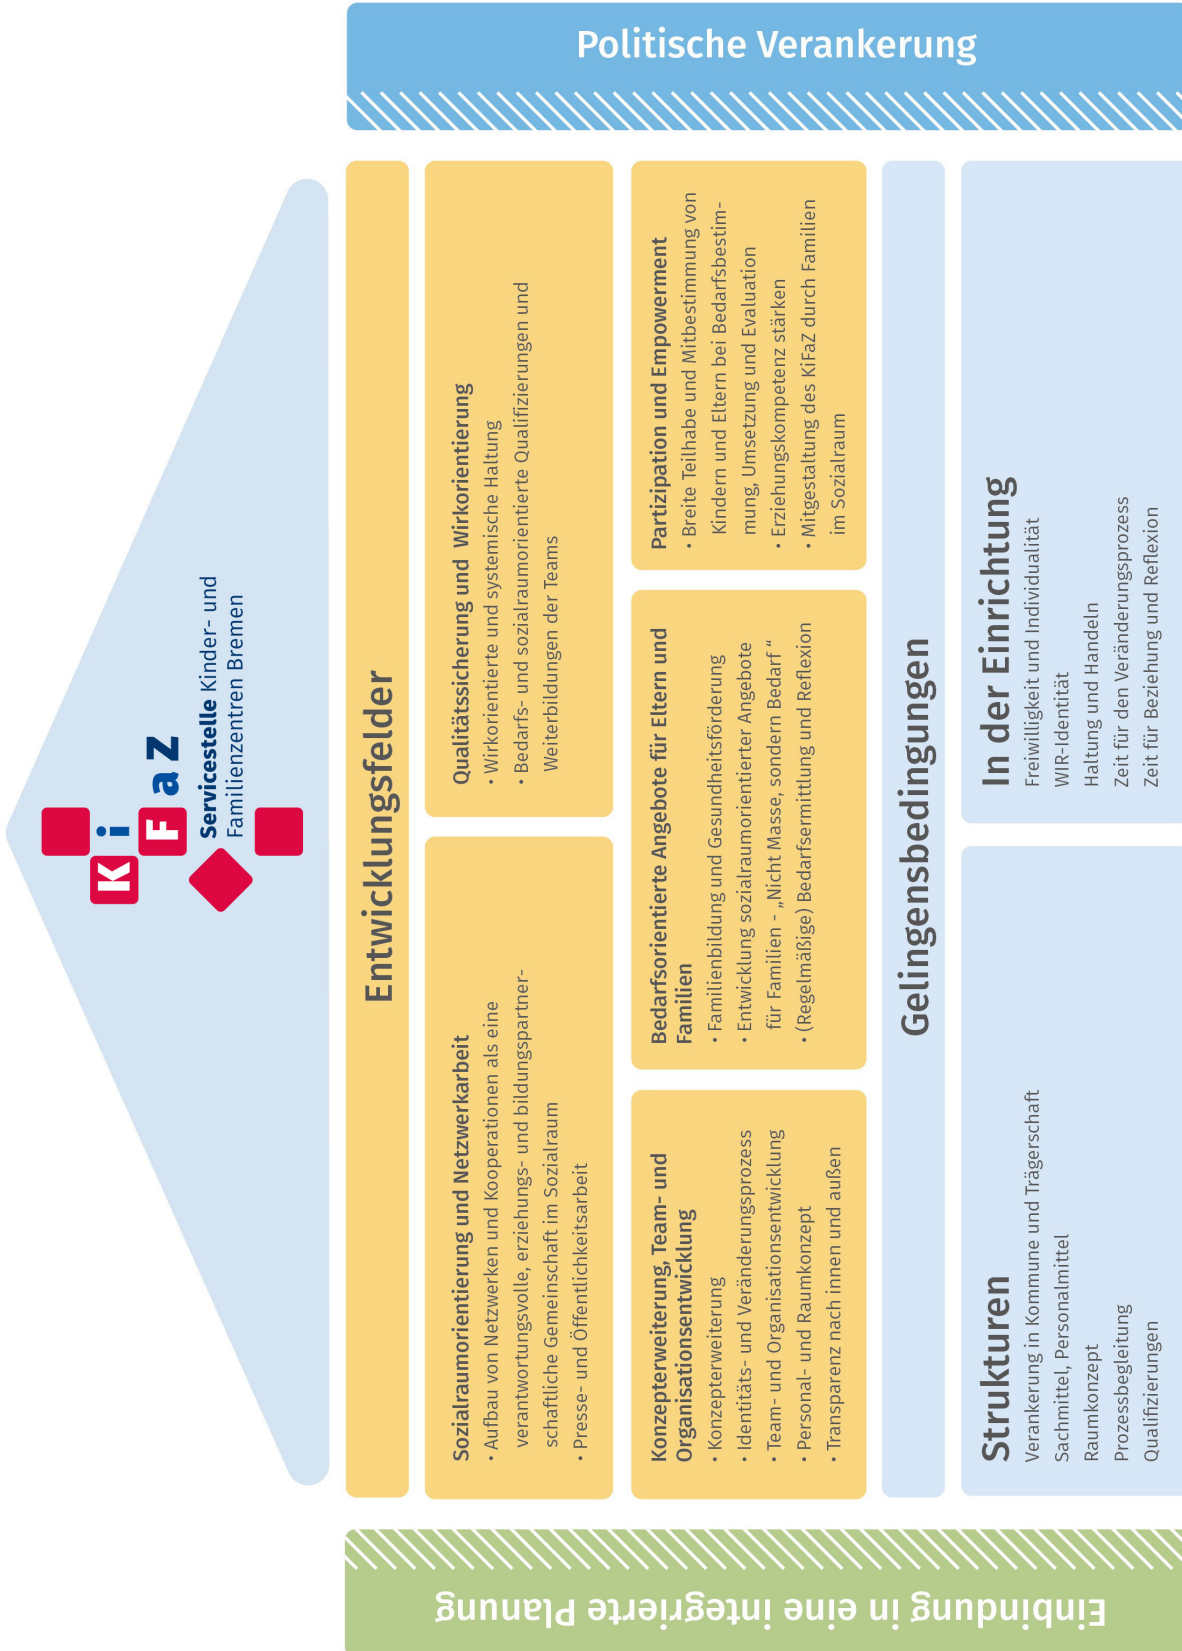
Politische Verankerung

KiFaZ
Servicestelle Kinder- und Familienzentren Bremen

Entwicklungsfelder

Sozialraumorientierung und Netzwerkarbeit
· Aufbau von Netzwerken und Kooperationen als eine verantwortungsvolle, erziehungs- und bildungspartnerschaftliche Gemeinschaft im Sozialraum
· Presse- und Öffentlichkeitsarbeit

Qualitätssicherung und Wirkorientierung
· Wirkorientierte und systemische Haltung
· Bedarfs- und sozialraumorientierte Qualifizierungen und Weiterbildungen der Teams

Konzepterweiterung, Team- und Organisationsentwicklung
· Konzepterweiterung
· Identitäts- und Veränderungsprozess
· Team- und Organisationsentwicklung
· Personal- und Raumkonzept
· Transparenz nach innen und außen

Bedarfsorientierte Angebote für Eltern und Familien
· Familienbildung und Gesundheitsförderung
· Entwicklung sozialraumorientierter Angebote für Familien - „Nicht Masse, sondern Bedarf"
· (Regelmäßige) Bedarfsermittlung und Reflexion

Partizipation und Empowerment
· Breite Teilhabe und Mitbestimmung von Kindern und Eltern bei Bedarfsbestimmung, Umsetzung und Evaluation
· Erziehungskompetenz stärken
· Mitgestaltung des KiFaZ durch Familien im Sozialraum

Gelingensbedingungen

Strukturen
Verankerung in Kommune und Trägerschaft
Sachmittel, Personalmittel
Raumkonzept
Prozessbegleitung
Qualifizierungen

In der Einrichtung
Freiwilligkeit und Individualität
WIR-Identität
Haltung und Handeln
Zeit für den Veränderungsprozess
Zeit für Beziehung und Reflexion

Einbindung in eine integrierte Planung